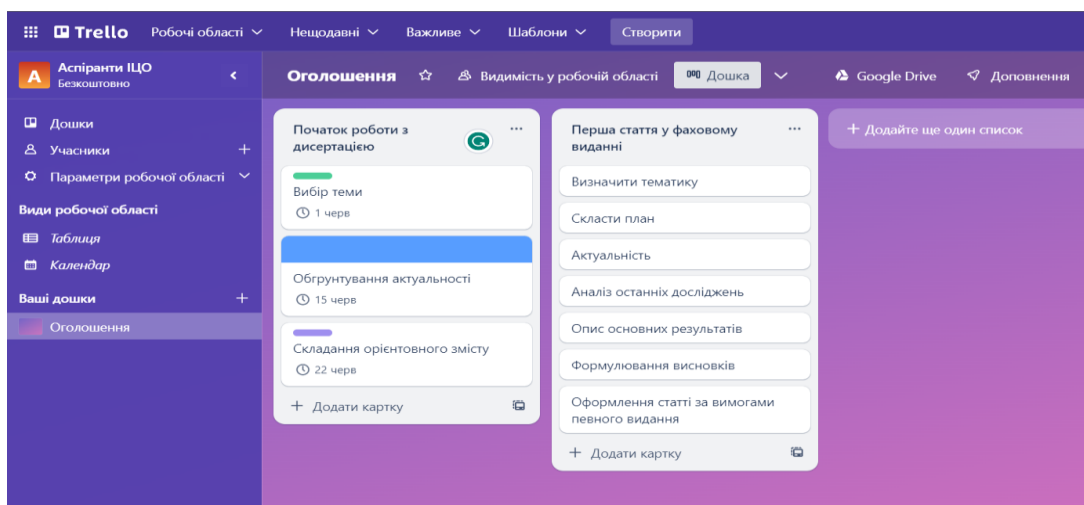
Trello Робочі області Нещодавні Важливе Шаблони Створити

A Аспіранти ІЦО
Безкоштовно

Дошки
Учасники +
Параметри робочої області
Види робочої області
Таблиця
Календар
Ваші дошки +
Оголошення

Оголошення ☆ Видимість у робочій області Дошка Google Drive Доповнення

Початок роботи з дисертацією ···
Вибір теми
1 черв
Обгрунтування актуальності
15 черв
Складання орієнтовного змісту
22 черв
+ Додати картку

Перша стаття у фаховому виданні ···
Визначити тематику
Скласти план
Актуальність
Аналіз останніх досліджень
Опис основних результатів
Формулювання висновків
Оформлення статті за вимогами певного видання
+ Додати картку

+ Додайте ще один список